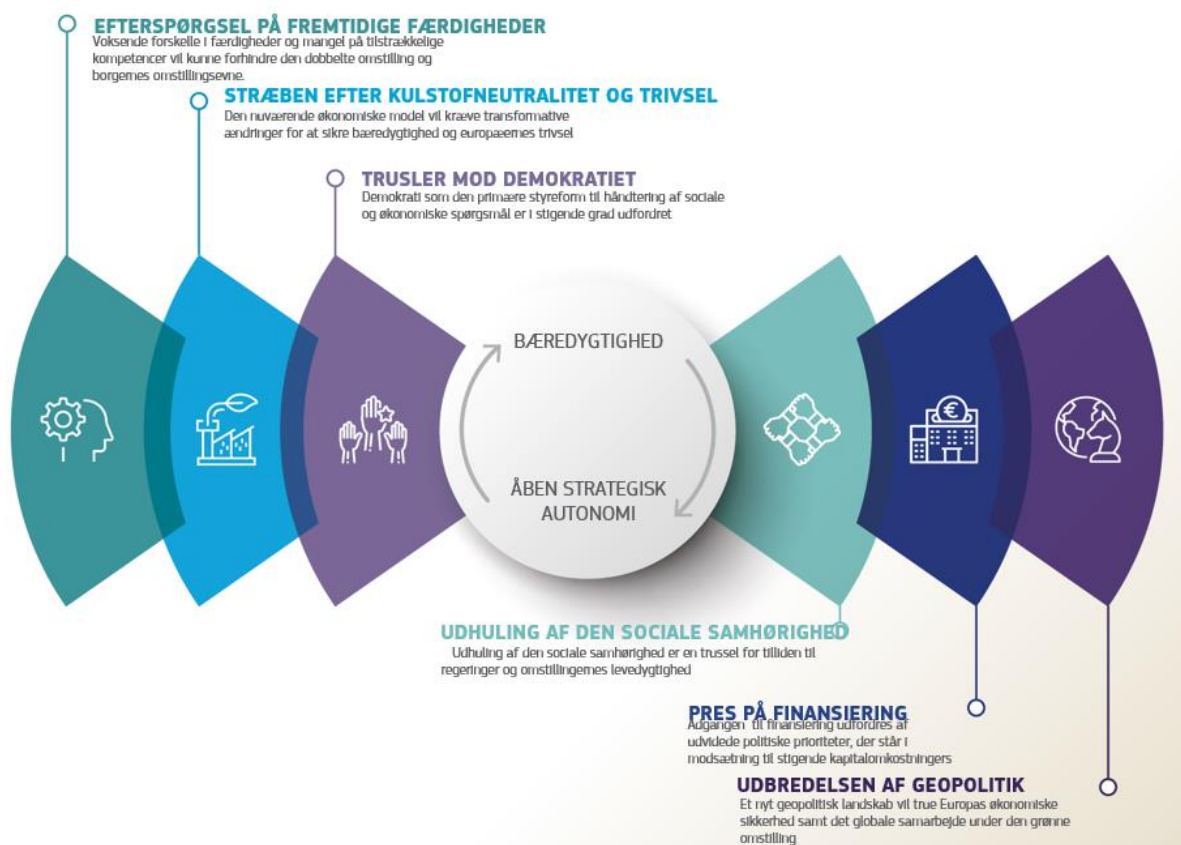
EFTERSPØRGSEL PÅ FREMTIDIGE FÆRDIGHEDER
Voksende forskelle i færdigheder og mangel på tilstrækkelige kompetencer vil kunne forhindre den dobbelte omstilling og borgernes omstillingsevne.

STRÆBEN EFTER KULSTOFNEUTRALITET OG TRIVSEL
Den nuværende økonomiske model vil kræve transformative ændringer for at sikre bæredygtighed og europæernes trivsel

TRUSLER MOD DEMOKRATIET
Demokrati som den primære styreform til håndtering af sociale og økonomiske spørgsmål er i stigende grad udfordret

BÆREDYGTIGHED

ÅBEN STRATEGISK AUTONOMI

UDHULING AF DEN SOCIALE SAMHØRIGHED
Udhuling af den sociale samhørighed er en trussel for tilliden til regeringer og omstillingernes levedygtighed

PRES PÅ FINANSIERING
Adgangen til finansiering udfordres af udvidede politiske prioriteter, der står i modsætning til stigende kapitalomkostningers

UDBREDELSEN AF GEOPOLITIK
Et nyt geopolitisk landskab vil true Europas økonomiske sikkerhed samt det globale samarbejde under den grønne omstilling